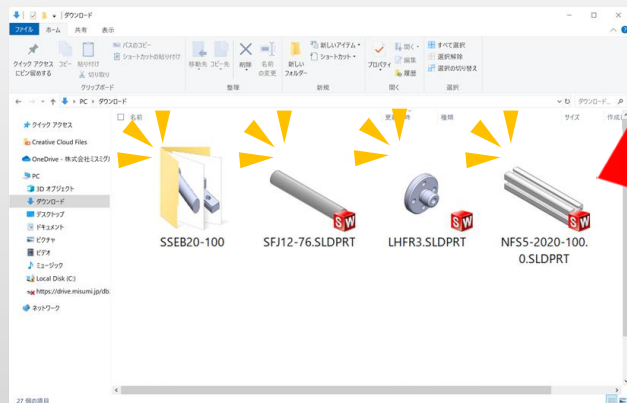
ダウンロード

ファイル ホーム 共有 表示

クイック アクセス にピン留めする
コピー
貼り付け
パスのコピー
ショートカットの貼り付け
切り取り
クリップボード

移動先
コピー先
削除
名前の変更
整理

新しいフォルダー
新しいアイテム
ショートカット
新規

プロパティ
開く
編集
履歴
開く

すべて選択
選択解除
選択の切り替え
選択

← → ↑ PC > ダウンロード
ダウンロード...

クイック アクセス
Creative Cloud Files
OneDrive - 株式会社ミスミグ
PC
3D オブジェクト
ダウンロード
デスクトップ
ドキュメント
ピクチャ
ビデオ
ミュージック
Local Disk (C:)
https://drive.misumi.jp/db
ネットワーク

名前
更新日時
種類
サイズ
作成日

SSEB20-100
SFJ12-76.SLDPRT
LHFR3.SLDPRT
NFS5-2020-100.0.SLDPRT

27 個の項目